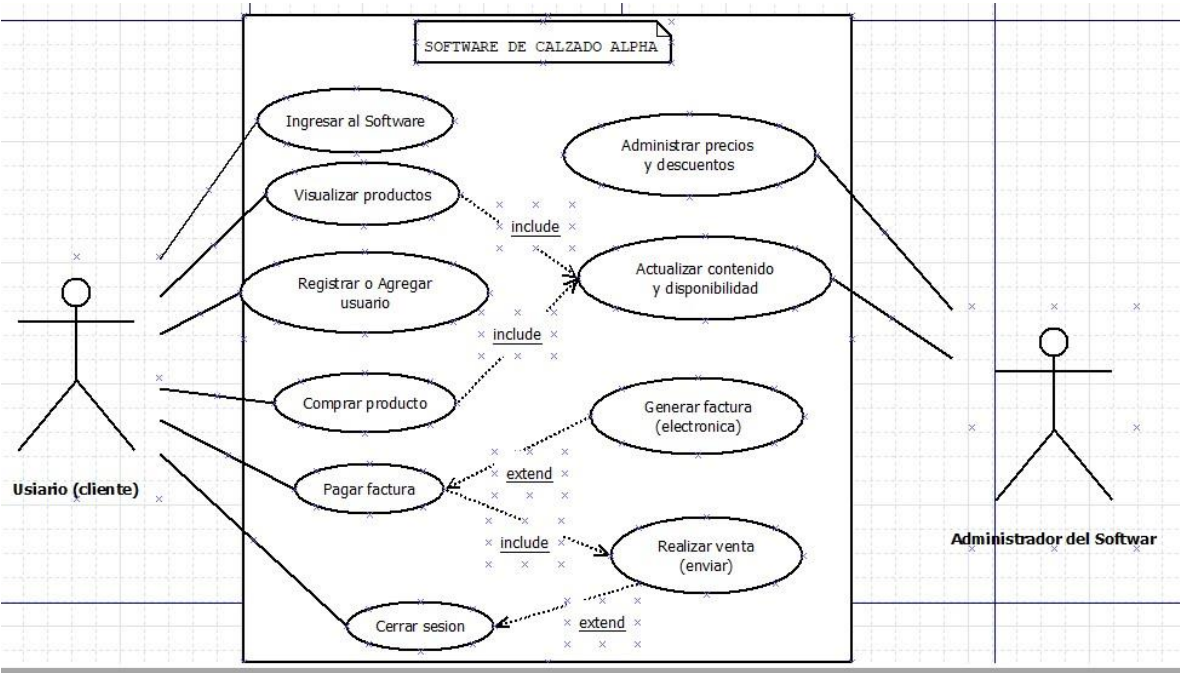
SOFTWARE DE CALZADO ALPHA

Ingresar al Software

Visualizar productos

Registrar o Agregar usuario

Comprar producto

Pagar factura

Cerrar sesion

Administrar precios y descuentos

Actualizar contenido y disponibilidad

Generar factura (electronica)

Realizar venta (enviar)

include

include

extend

include

extend

Usiario (cliente)

Administrador del Softwar